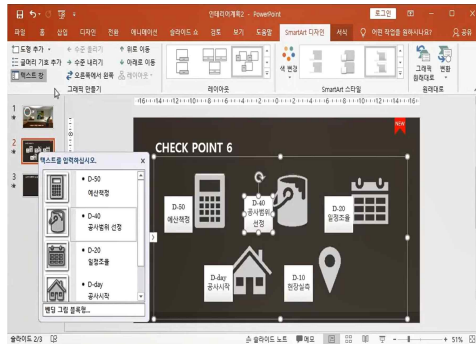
인테리어계획2 - PowerPoint 로그인

파일 홈 삽입 디자인 전환 애니메이션 슬라이드 쇼 검토 보기 도움말 SmartArt 디자인 서식 어떤 작업을 원하시나요? 공유

도형 추가 수준 올리기 위로 이동
글머리 기호 추가 수준 내리기 아래로 이동
텍스트 창 오른쪽에서 왼쪽 레이아웃
그래픽 만들기 레이아웃 색 변경 SmartArt 스타일 그래픽 원래대로 변환 원래대로

CHECK POINT 6

텍스트를 입력하십시오.
D-50 예산책정
D-40 공사범위 선정
D-20 일정조율
D-day 공사시작
벤딩 그림 블록형...

D-50 예산책정
D-40 공사범위 선정
D-20 일정조율
D-day 공사시작
D-10 현장실측

슬라이드 2/3 슬라이드 노트 메모 51%